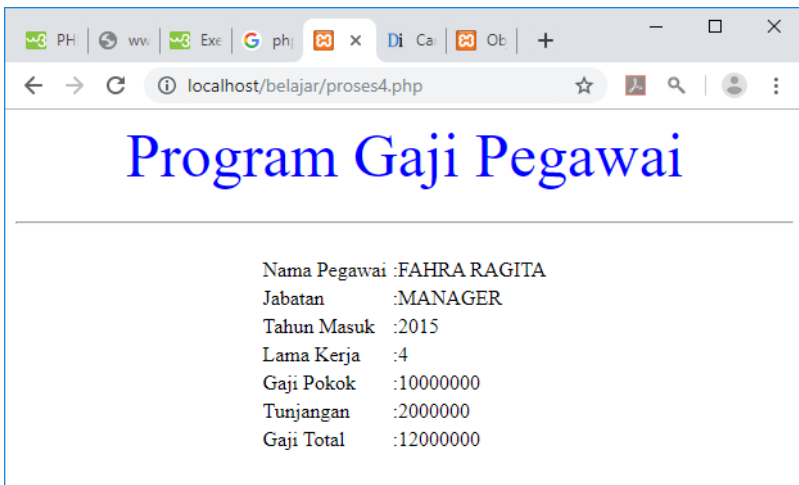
PH | ww | Exe | phr | × | Ca | Ob | +

localhost/belajar/proses4.php

Program Gaji Pegawai

| | |
|---|---|
| Nama Pegawai | :FAHRA RAGITA |
| Jabatan | :MANAGER |
| Tahun Masuk | :2015 |
| Lama Kerja | :4 |
| Gaji Pokok | :10000000 |
| Tunjangan | :2000000 |
| Gaji Total | :12000000 |